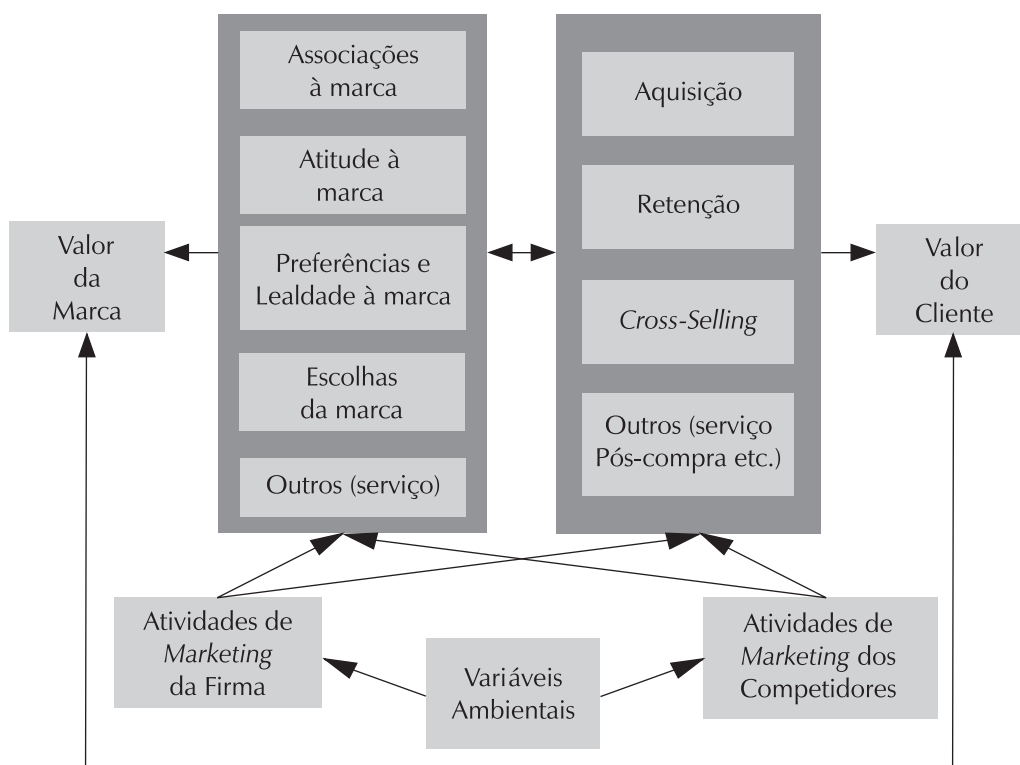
Associações à marca

Atitude à marca

Preferências e Lealdade à marca

Escolhas da marca

Outros (serviço)

Aquisição

Retenção

*Cross-Selling*

Outros (serviço Pós-compra etc.)

Valor da Marca

Valor do Cliente

Atividades de *Marketing* da Firma

Variáveis Ambientais

Atividades de *Marketing* dos Competidores